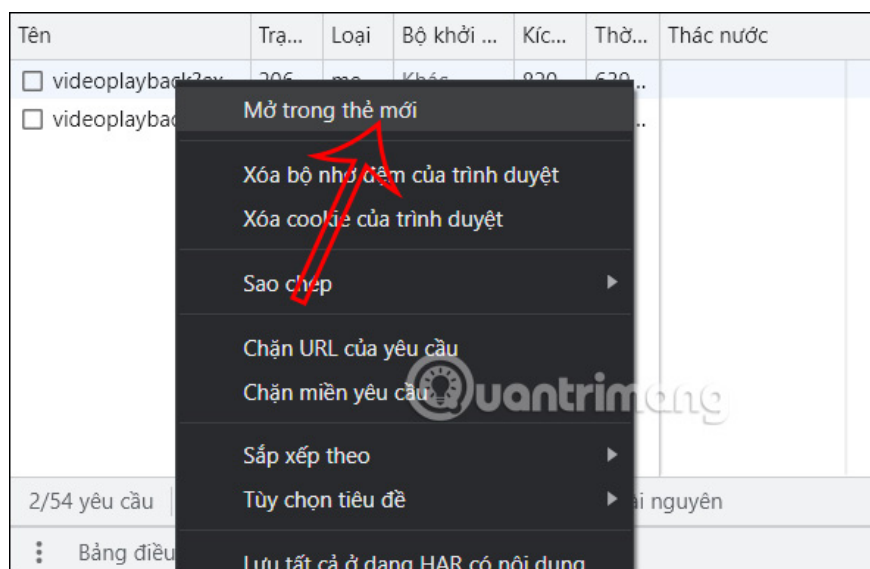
| Tên | Trạ... | Loại | Bộ khởi ... | Kíc... | Thờ... | Thác nước |
|---|---|---|---|---|---|---|
| videoplayback?ex | 206 | me | Khác | 820 | 639 | |
| videoplayback | | | | | ... | |

Mở trong thẻ mới

Xóa bộ nhớ đệm của trình duyệt
Xóa cookie của trình duyệt

Sao chép

Chặn URL của yêu cầu
Chặn miền yêu cầu

Sắp xếp theo
Tùy chọn tiêu đề

Lưu tất cả ở dạng HAR có nội dung

2/54 yêu cầu

ài nguyên

Bảng điều

quantrimang